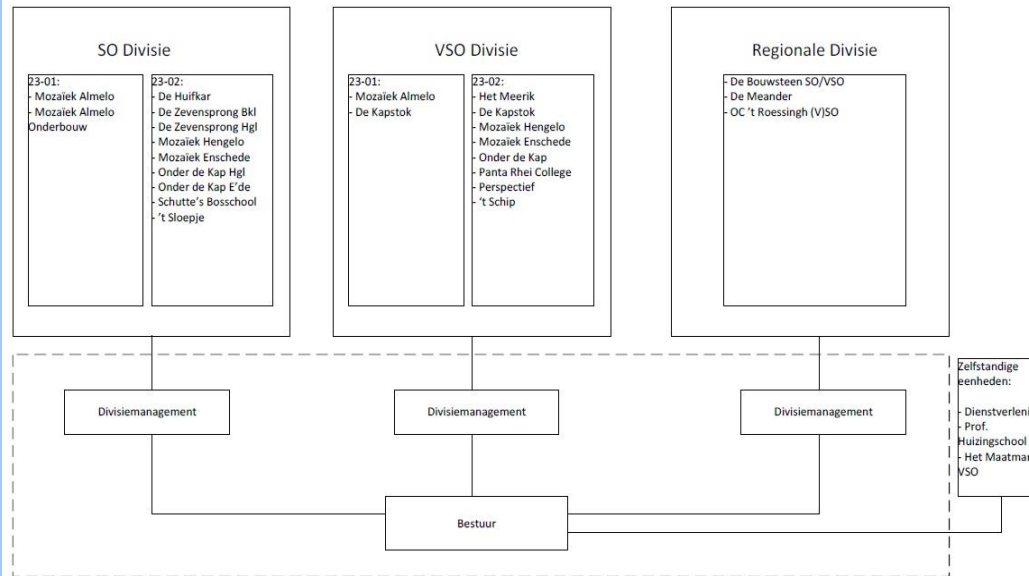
SO Divisie

23-01:
- Mozaïek Almelo
- Mozaïek Almelo Onderbouw

23-02:
- De Huifkar
- De Zevensprong Bkl
- De Zevensprong Hgl
- Mozaïek Hengelo
- Mozaïek Enschede
- Onder de Kap Hgl
- Onder de Kap E'de
- Schutte's Bosschool
- 't Sloepje

VSO Divisie

23-01:
- Mozaïek Almelo
- De Kapstok

23-02:
- Het Meerik
- De Kapstok
- Mozaiek Hengelo
- Mozaiek Enschede
- Onder de Kap
- Panta Rhei College
- Perspectief
- 't Schip

Regionale Divisie

- De Bouwsteen SO/VSO
- De Meander
- OC 't Roessingh (V)SO

Divisiemanagement

Divisiemanagement

Divisiemanagement

Zelfstandige eenheden:

- Dienstverleni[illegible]
- Prof. Huizingschool
- Het Maatman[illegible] VSO

Bestuur